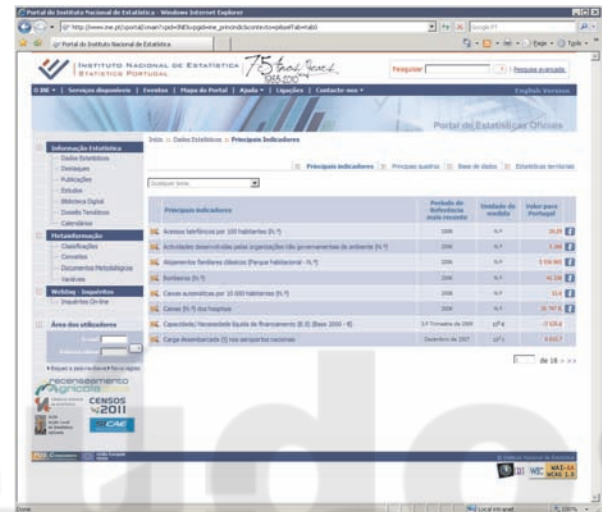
Portal do Instituto Nacional de Estatística - Windows Internet Explorer

http://www.ine.pt/xportal/xmain?xpid=INE&xpgid=ine_princindic&contexto=pi&selTab=tab0

Portal do Instituto Nacional de Estatística

INSTITUTO NACIONAL DE ESTATÍSTICA
STATISTICS PORTUGAL

75 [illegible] 1935-2010

Pesquisar | Pesquisa avançada

O INE | Serviços disponíveis | Eventos | Mapa do Portal | Ajuda | Ligações | Contacte-nos

English Version

Portal de Estatísticas Oficiais

Informação Estatística
Dados Estatísticos
Destaques
Publicações
Estudos
Biblioteca Digital
Dossiês Temáticos
Calendário

Metainformação
Classificações
Conceitos
Documentos Metodológicos
Variáveis

WebInq - Inquéritos
Inquéritos On-line

Área dos utilizadores

recenseamento agrícola

CENSOS 2011

Início :: Dados Estatísticos :: Principais Indicadores

Principais indicadores | Principais quadros | Base de dados | Estatísticas territoriais

Qualquer tema

| Principais indicadores | Período de Referência mais recente | Unidade de medida | Valor para Portugal |
|---|---|---|---|
| Acessos telefónicos por 100 habitantes (N.º) | 2008 | N.º | 39,29 |
| Actividades desenvolvidas pelas organizações não governamentais de ambiente (N.º) | 2008 | N.º | 3.166 |
| Alojamentos familiares clássicos (Parque habitacional - N.º) | 2008 | N.º | 5 556 965 |
| Bombeiros (N.º) | 2008 | N.º | 40 238 |
| Caixas automáticas por 10 000 habitantes (N.º) | 2008 | N.º | 15,6 |
| Camas (N.º) dos hospitais | 2008 | N.º | 35 797 |
| Capacidade/Necessidade líquida de financiamento (B.9) (Base 2000 - €) | 3.º Trimestre de 2009 | 10⁶ € | -3 025,6 |
| Carga desembarcada (t) nos aeroportos nacionais | Dezembro de 2007 | 10³ t | 8 610,7 |

1 de 18 > >>

Concluído | Local intranet | 100%